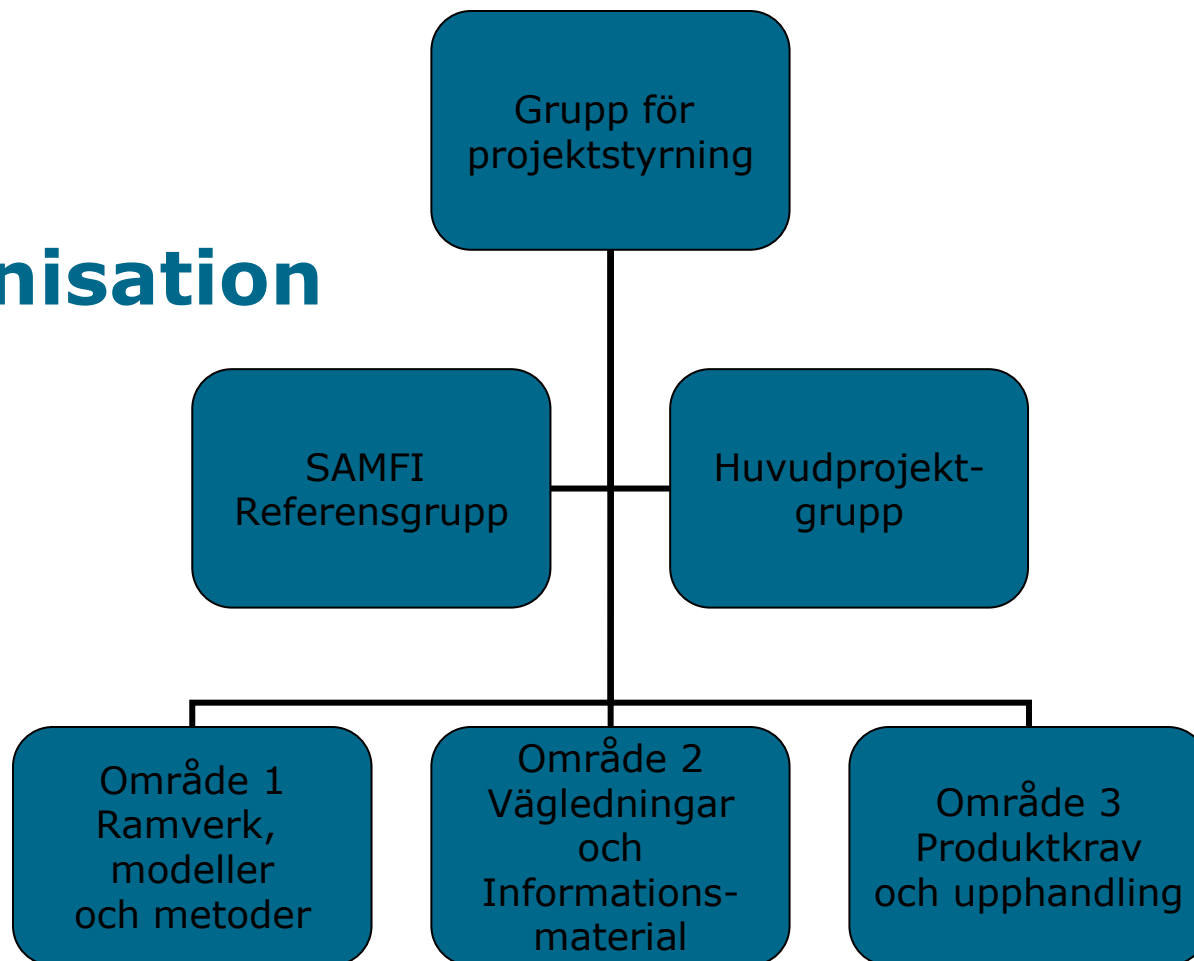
nisation

Grupp för projektstyrning

SAMFI Referensgrupp

Huvudprojekt-grupp

Område 1 Ramverk, modeller och metoder

Område 2 Vägledningar och Informations-material

Område 3 Produktkrav och upphandling